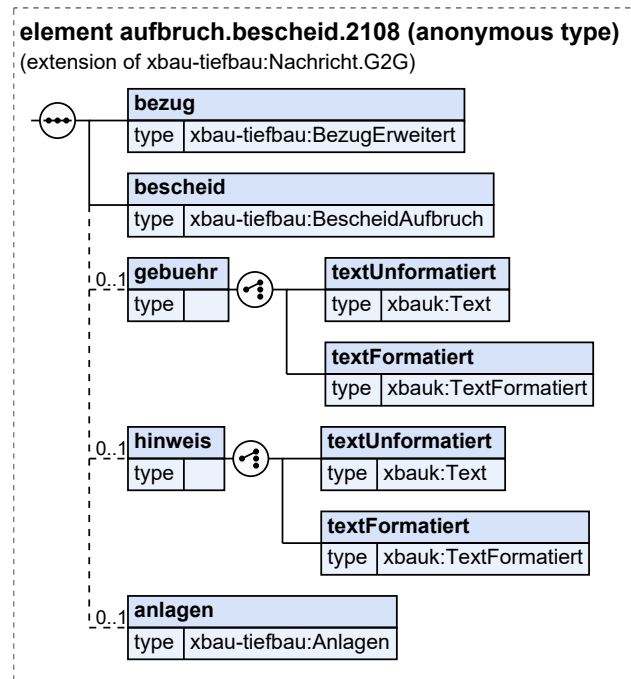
element aufbruch.bescheid.2108 (anonymous type)
(extension of xbau-tiefbau:Nachricht.G2G)

bezug
type xbau-tiefbau:BezugErweitert

bescheid
type xbau-tiefbau:BescheidAufbruch

0..1 gebuehr
type

textUnformatiert
type xbauk:Text

textFormatiert
type xbauk:TextFormatiert

0..1 hinweis
type

textUnformatiert
type xbauk:Text

textFormatiert
type xbauk:TextFormatiert

0..1 anlagen
type xbau-tiefbau:Anlagen